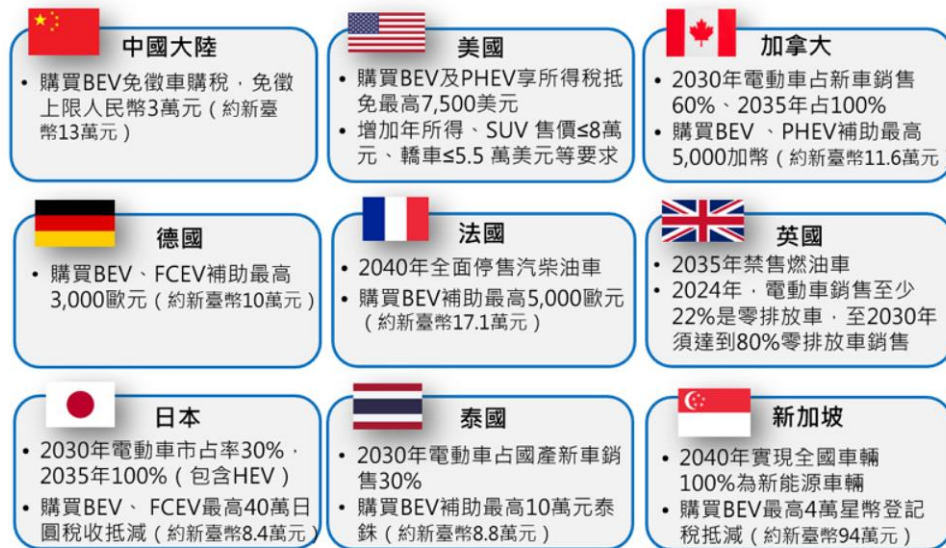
中國大陸

• 購買BEV免徵車購稅，免徵上限人民幣3萬元（約新臺幣13萬元）

美國

• 購買BEV及PHEV享所得稅抵免最高7,500美元
• 增加年所得、SUV 售價≤8萬元、轎車≤5.5 萬美元等要求

加拿大

• 2030年電動車占新車銷售60%、2035年占100%
• 購買BEV 、PHEV補助最高5,000加幣（約新臺幣11.6萬元）

德國

• 購買BEV、FCEV補助最高3,000歐元（約新臺幣10萬元）

法國

• 2040年全面停售汽柴油車
• 購買BEV補助最高5,000歐元（約新臺幣17.1萬元）

英國

• 2035年禁售燃油車
• 2024年，電動車銷售至少22%是零排放車，至2030年須達到80%零排放車銷售

日本

• 2030年電動車市占率30%，2035年100%（包含HEV）
• 購買BEV、 FCEV最高40萬日圓稅收抵減（約新臺幣8.4萬元）

泰國

• 2030年電動車占國產新車銷售30%
• 購買BEV補助最高10萬元泰銖（約新臺幣8.8萬元）

新加坡

• 2040年實現全國車輛100%為新能源車輛
• 購買BEV最高4萬星幣登記稅抵減（約新臺幣94萬元）